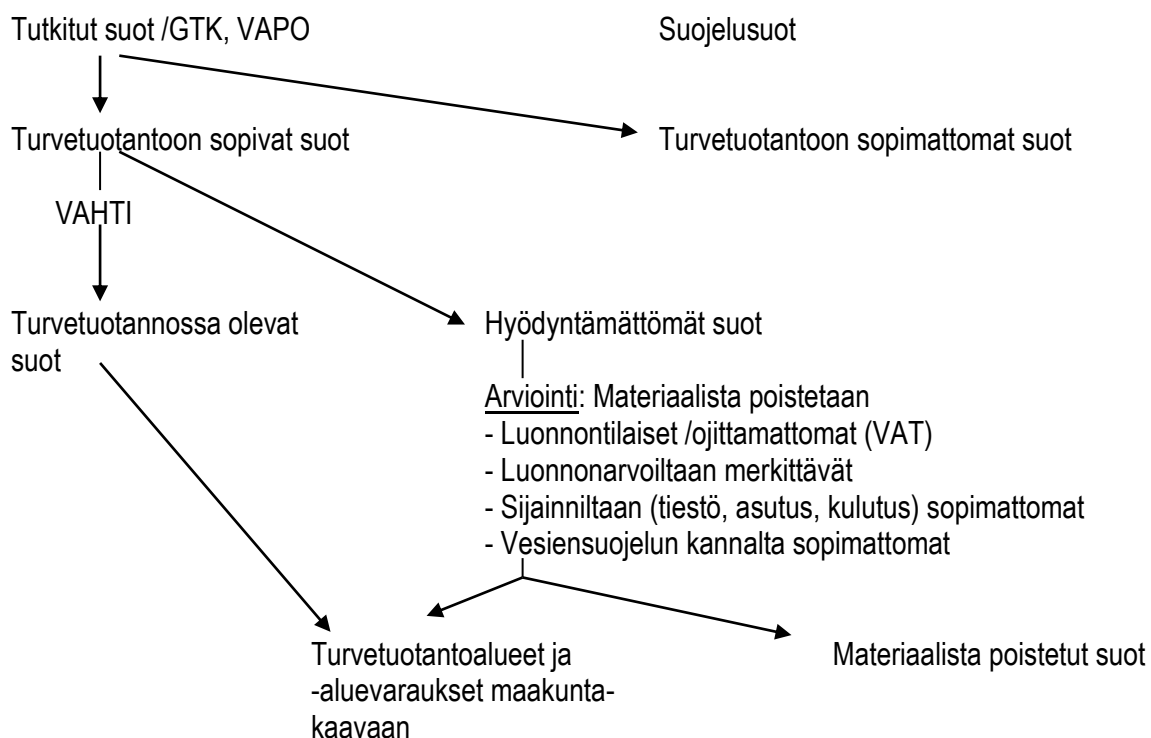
Tutkitut suot /GTK, VAPO

Suojelusuot

Turvetuotantoon sopivat suot

Turvetuotantoon sopimattomat suot

VAHTI

Turvetuotannossa olevat suot

Hyödyntämättömät suot

Arviointi: Materiaalista poistetaan
- Luonnontilaiset /ojittamattomat (VAT)
- Luonnonarvoiltaan merkittävät
- Sijainniltaan (tiestö, asutus, kulutus) sopimattomat
- Vesiensuojelun kannalta sopimattomat

Turvetuotantoalueet ja -aluevaraukset maakuntakaavaan

Materiaalista poistetut suot